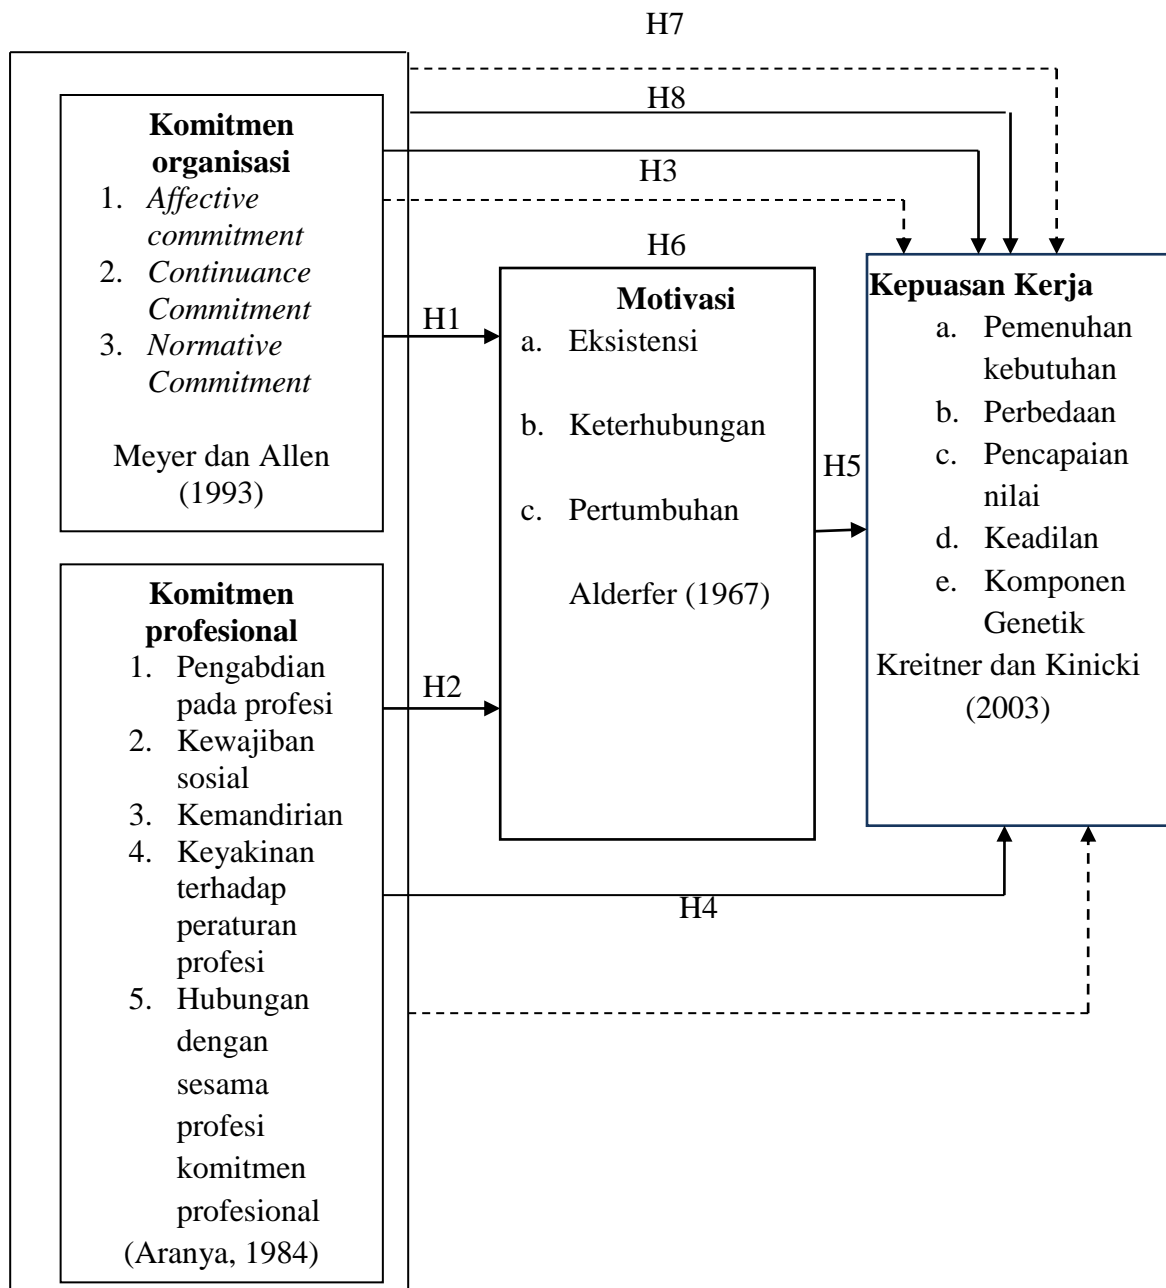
H7

H8

H3

H6

**Komitmen organisasi**
1. *Affective commitment*
2. *Continuance Commitment*
3. *Normative Commitment*

Meyer dan Allen (1993)

H1

**Motivasi**
a. Eksistensi
b. Keterhubungan
c. Pertumbuhan

Alderfer (1967)

H5

**Kepuasan Kerja**
a. Pemenuhan kebutuhan
b. Perbedaan
c. Pencapaian nilai
d. Keadilan
e. Komponen Genetik

Kreitner dan Kinicki (2003)

**Komitmen profesional**
1. Pengabdian pada profesi
2. Kewajiban sosial
3. Kemandirian
4. Keyakinan terhadap peraturan profesi
5. Hubungan dengan sesama profesi komitmen profesional

(Aranya, 1984)

H2

H4